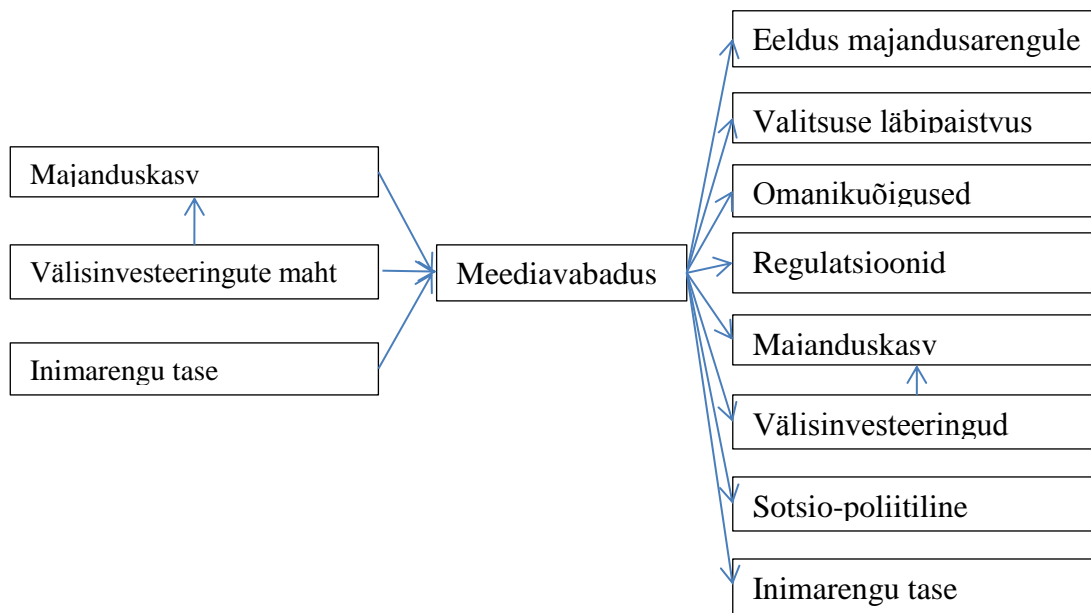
Majanduskasv

Välisinvesteeringute maht

Inimarengu tase

Meediavabadus

Eeldus majandusarengule

Valitsuse läbipaistvus

Omanikuõigused

Regulatsioonid

Majanduskasv

Välisinvesteeringud

Sotsio-poliitiline

Inimarengu tase